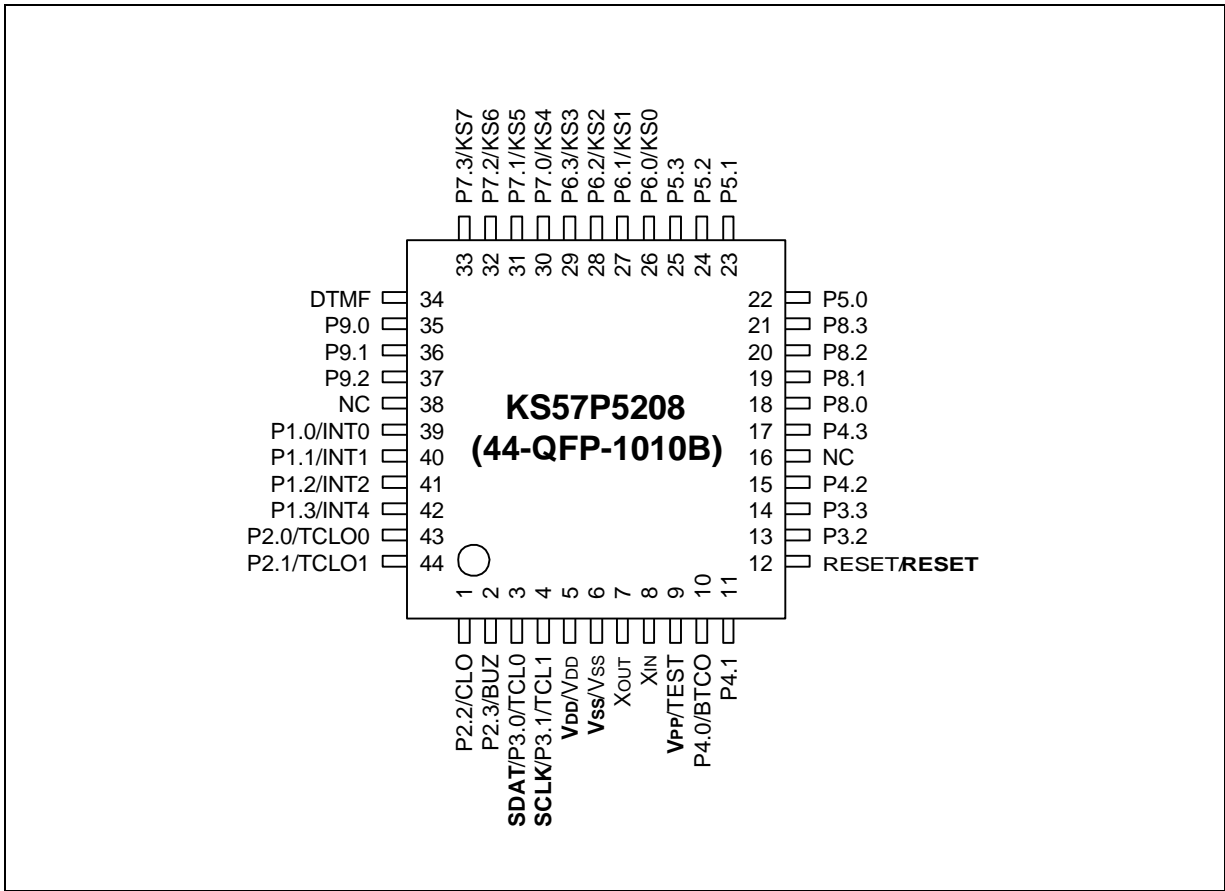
P7.3/KS7
P7.2/KS6
P7.1/KS5
P7.0/KS4
P6.3/KS3
P6.2/KS2
P6.1/KS1
P6.0/KS0
P5.3
P5.2
P5.1

33 32 31 30 29 28 27 26 25 24 23

DTMF 34
P9.0 35
P9.1 36
P9.2 37
NC 38
P1.0/INT0 39
P1.1/INT1 40
P1.2/INT2 41
P1.3/INT4 42
P2.0/TCLO0 43
P2.1/TCLO1 44

KS57P5208
(44-QFP-1010B)

22 P5.0
21 P8.3
20 P8.2
19 P8.1
18 P8.0
17 P4.3
16 NC
15 P4.2
14 P3.3
13 P3.2
12 RESET/RESET

1 2 3 4 5 6 7 8 9 10 11

P2.2/CLO
P2.3/BUZ
SDAT/P3.0/TCL0
SCLK/P3.1/TCL1
VDD/VDD
VSS/VSS
XOUT
XIN
VPP/TEST
P4.0/BTCO
P4.1